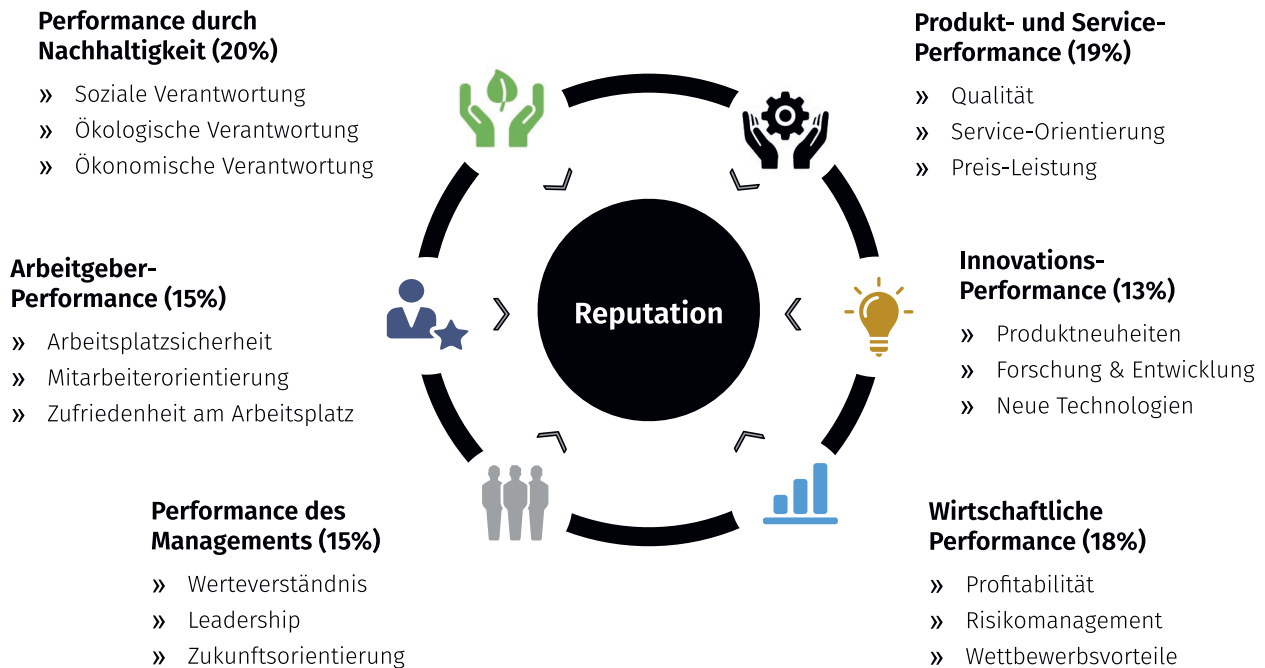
Performance durch Nachhaltigkeit (20%)

» Soziale Verantwortung
» Ökologische Verantwortung
» Ökonomische Verantwortung

Produkt- und Service-Performance (19%)

» Qualität
» Service-Orientierung
» Preis-Leistung

Arbeitgeber-Performance (15%)

» Arbeitsplatzsicherheit
» Mitarbeiterorientierung
» Zufriedenheit am Arbeitsplatz

Reputation

Innovations-Performance (13%)

» Produktneuheiten
» Forschung & Entwicklung
» Neue Technologien

Performance des Managements (15%)

» Werteverständnis
» Leadership
» Zukunftsorientierung

Wirtschaftliche Performance (18%)

» Profitabilität
» Risikomanagement
» Wettbewerbsvorteile